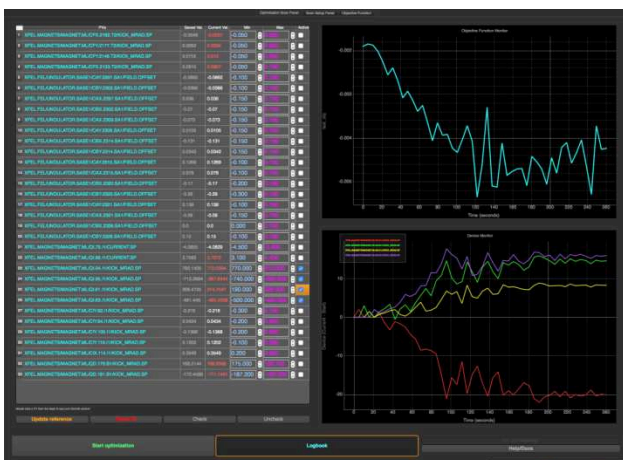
Optimization Main Panel | Start Setup Panel | Objective Function

| | PVs | Saved Val | Current Val | Min | Max | Active |
|---|---|---|---|---|---|---|
| 1 | XFEL.MAGNETS/MAGNET.ML/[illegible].TDRICR_MRAD.SP | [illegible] | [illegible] | -0.060 | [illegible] | |
| 2 | XFEL.MAGNETS/MAGNET.ML/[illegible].TDRICR_MRAD.SP | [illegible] | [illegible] | -0.060 | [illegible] | |
| 3 | XFEL.MAGNETS/MAGNET.ML/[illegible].TDRICR_MRAD.SP | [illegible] | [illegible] | -0.060 | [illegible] | |
| 4 | XFEL.MAGNETS/MAGNET.ML/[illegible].TDRICR_MRAD.SP | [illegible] | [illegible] | -0.060 | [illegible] | |
| 5 | XFEL.FEL/UNDULATOR.SASE1/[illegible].SA1/FIELD_OFFSET | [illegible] | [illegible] | -0.100 | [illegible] | |
| 6 | XFEL.FEL/UNDULATOR.SASE1/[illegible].SA1/FIELD_OFFSET | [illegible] | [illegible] | -0.100 | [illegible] | |
| 7 | XFEL.FEL/UNDULATOR.SASE1/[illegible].SA1/FIELD_OFFSET | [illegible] | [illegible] | -0.100 | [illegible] | |
| 8 | XFEL.FEL/UNDULATOR.SASE1/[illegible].SA1/FIELD_OFFSET | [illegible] | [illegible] | -0.100 | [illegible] | |
| 9 | XFEL.FEL/UNDULATOR.SASE1/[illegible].SA1/FIELD_OFFSET | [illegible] | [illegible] | -0.100 | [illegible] | |
| 10 | XFEL.FEL/UNDULATOR.SASE1/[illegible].SA1/FIELD_OFFSET | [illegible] | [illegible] | -0.100 | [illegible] | |
| 11 | XFEL.FEL/UNDULATOR.SASE1/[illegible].SA1/FIELD_OFFSET | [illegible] | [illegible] | -0.100 | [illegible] | |
| 12 | XFEL.FEL/UNDULATOR.SASE1/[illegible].SA1/FIELD_OFFSET | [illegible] | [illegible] | -0.100 | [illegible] | |
| 13 | XFEL.FEL/UNDULATOR.SASE1/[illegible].SA1/FIELD_OFFSET | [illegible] | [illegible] | -0.100 | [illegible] | |
| 14 | XFEL.FEL/UNDULATOR.SASE1/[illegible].SA1/FIELD_OFFSET | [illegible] | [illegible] | -0.100 | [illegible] | |
| 15 | XFEL.FEL/UNDULATOR.SASE1/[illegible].SA1/FIELD_OFFSET | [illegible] | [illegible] | -0.100 | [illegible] | |
| 16 | XFEL.FEL/UNDULATOR.SASE1/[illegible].SA1/FIELD_OFFSET | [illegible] | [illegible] | -0.100 | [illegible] | |
| 17 | XFEL.FEL/UNDULATOR.SASE1/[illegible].SA1/FIELD_OFFSET | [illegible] | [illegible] | -0.100 | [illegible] | |
| 18 | XFEL.FEL/UNDULATOR.SASE1/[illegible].SA1/FIELD_OFFSET | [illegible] | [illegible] | -0.100 | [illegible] | |
| 19 | XFEL.FEL/UNDULATOR.SASE1/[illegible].SA1/FIELD_OFFSET | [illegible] | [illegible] | -0.100 | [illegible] | |
| 20 | XFEL.FEL/UNDULATOR.SASE1/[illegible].SA1/FIELD_OFFSET | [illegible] | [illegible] | -0.100 | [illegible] | |
| 21 | XFEL.MAGNETS/MAGNET.ML/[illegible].CURRENT.SP | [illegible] | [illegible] | -4.300 | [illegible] | |
| 22 | XFEL.MAGNETS/MAGNET.ML/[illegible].CURRENT.SP | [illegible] | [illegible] | 3.100 | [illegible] | |
| 23 | XFEL.MAGNETS/MAGNET.ML/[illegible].KICK_MRAD.SP | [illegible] | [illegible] | 710.000 | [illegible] | |
| 24 | XFEL.MAGNETS/MAGNET.ML/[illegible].KICK_MRAD.SP | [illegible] | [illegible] | -745.000 | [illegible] | |
| 25 | XFEL.MAGNETS/MAGNET.ML/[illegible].KICK_MRAD.SP | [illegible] | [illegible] | 180.000 | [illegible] | |
| 26 | XFEL.MAGNETS/MAGNET.ML/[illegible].KICK_MRAD.SP | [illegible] | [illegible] | -500.000 | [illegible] | |
| 27 | XFEL.MAGNETS/MAGNET.ML/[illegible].KICK_MRAD.SP | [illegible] | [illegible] | -0.300 | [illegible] | |
| 28 | XFEL.MAGNETS/MAGNET.ML/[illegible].KICK_MRAD.SP | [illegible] | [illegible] | 0.000 | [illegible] | |
| 29 | XFEL.MAGNETS/MAGNET.ML/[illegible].KICK_MRAD.SP | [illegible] | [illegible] | -0.200 | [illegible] | |
| 30 | XFEL.MAGNETS/MAGNET.ML/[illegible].KICK_MRAD.SP | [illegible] | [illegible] | 0.100 | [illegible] | |
| 31 | XFEL.MAGNETS/MAGNET.ML/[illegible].KICK_MRAD.SP | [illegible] | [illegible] | 0.200 | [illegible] | |
| 32 | XFEL.MAGNETS/MAGNET.ML/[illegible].KICK_MRAD.SP | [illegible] | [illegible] | 175.000 | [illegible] | |
| 33 | XFEL.MAGNETS/MAGNET.ML/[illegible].KICK_MRAD.SP | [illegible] | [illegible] | -180.000 | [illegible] | |

Update reference | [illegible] | Check | Uncheck

Objective Function Monitor
Time (seconds)
0 20 40 60 80 100 120 140 160 180 200 220 240 260

Device Monitor
Time (seconds)
0 20 40 60 80 100 120 140 160 180 200 220 240 260

Start optimization | Logbook | Help/Save